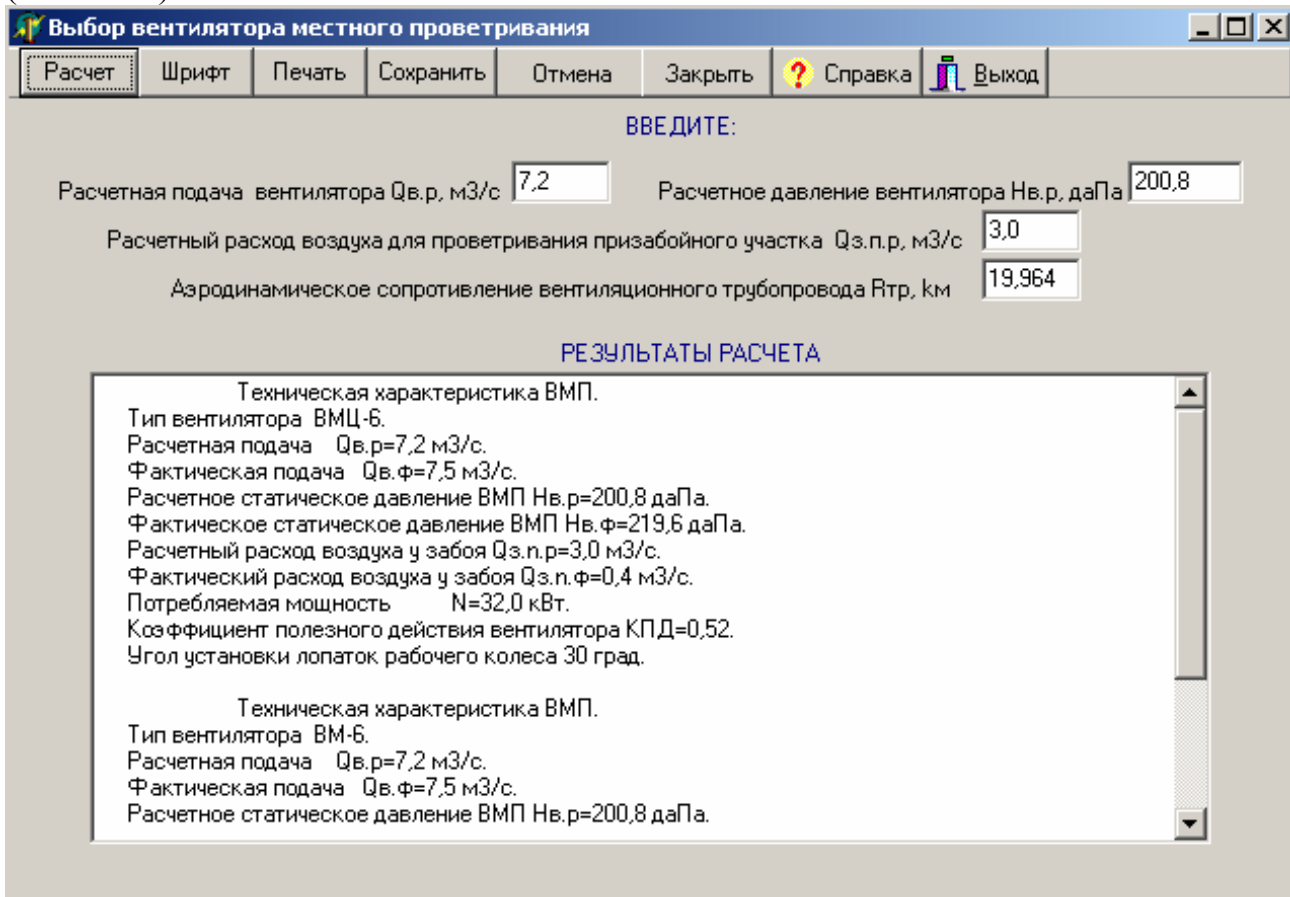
Выбор вентилятора местного проветривания

Расчет | Шрифт | Печать | Сохранить | Отмена | Закрыть | Справка | Выход

ВВЕДИТЕ:

Расчетная подача вентилятора Qв.р, м3/с 7,2

Расчетное давление вентилятора Нв.р, даПа 200,8

Расчетный расход воздуха для проветривания призабойного участка Qз.п.р, м3/с 3,0

Аэродинамическое сопротивление вентиляционного трубопровода Rтр, kм 19,964

РЕЗУЛЬТАТЫ РАСЧЕТА

Техническая характеристика ВМП.
Тип вентилятора ВМЦ-6.
Расчетная подача Qв.р=7,2 м3/с.
Фактическая подача Qв.ф=7,5 м3/с.
Расчетное статическое давление ВМП Нв.р=200,8 даПа.
Фактическое статическое давление ВМП Нв.ф=219,6 даПа.
Расчетный расход воздуха у забоя Qз.п.р=3,0 м3/с.
Фактический расход воздуха у забоя Qз.п.ф=0,4 м3/с.
Потребляемая мощность N=32,0 кВт.
Коэффициент полезного действия вентилятора КПД=0,52.
Угол установки лопаток рабочего колеса 30 град.

Техническая характеристика ВМП.
Тип вентилятора ВМ-6.
Расчетная подача Qв.р=7,2 м3/с.
Фактическая подача Qв.ф=7,5 м3/с.
Расчетное статическое давление ВМП Нв.р=200,8 даПа.